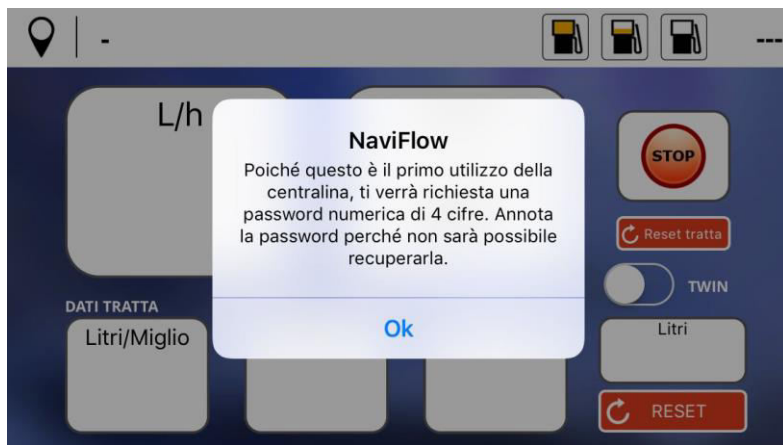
-

---

L/h

NaviFlow

Poiché questo è il primo utilizzo della centralina, ti verrà richiesta una password numerica di 4 cifre. Annota la password perché non sarà possibile recuperarla.

Ok

STOP

Reset tratta

TWIN

DATI TRATTA

Litri/Miglio

Litri

RESET